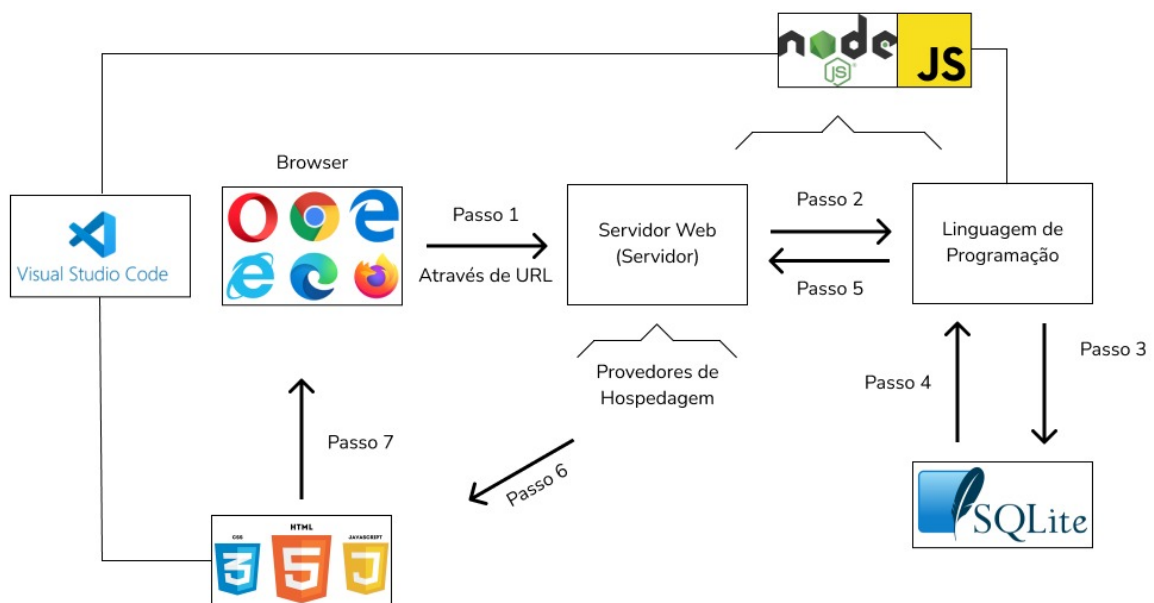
node JS

Visual Studio Code

Browser

Passo 1

Através de URL

Servidor Web (Servidor)

Passo 2

Passo 5

Linguagem de Programação

Passo 3

Passo 4

Provedores de Hospedagem

Passo 7

Passo 6

CSS HTML JAVASCRIPT

SQLite